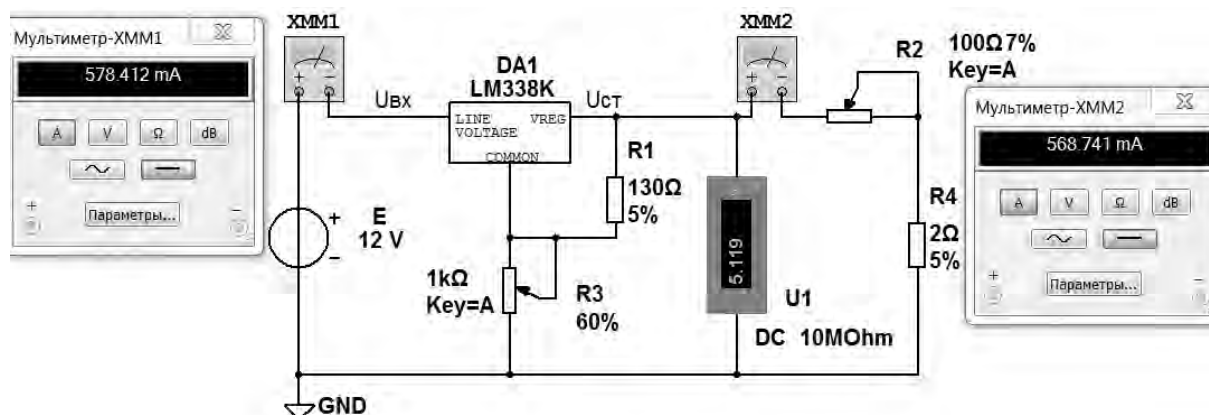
Мультиметр-XMM1

578.412 mA

A V Ω dB

+ Параметры... −

XMM1

DA1
LM338K

Uвх

Uст

LINE VOLTAGE VREG

COMMON

R1

130Ω
5%

E
12 V

1kΩ
Key=A

R3
60%

XMM2

R2

100Ω 7%
Key=A

Мультиметр-XMM2

568.741 mA

A V Ω dB

+ Параметры... −

5.119

U1

DC 10MOhm

R4

2Ω
5%

GND